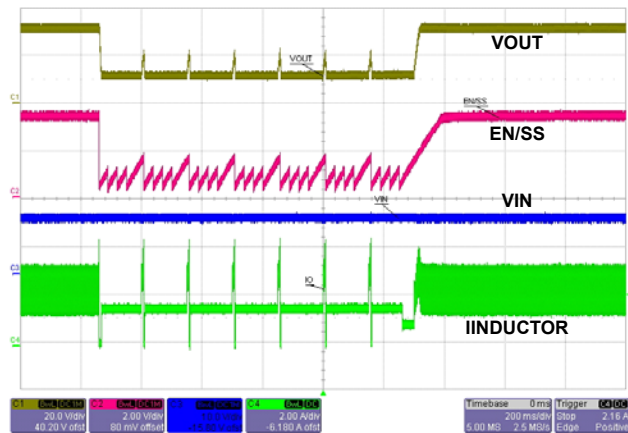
VOUT

VOUT

C1

EN/SS

EN/SS

C2

VIN

VIN

C3

IO

C4

IINDUCTOR

C1 DC1M
20.0 V/div
40.20 V ofst

C2 DC1M
2.00 V/div
80 mV offset

C3 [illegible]
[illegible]
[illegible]

C4 DC
2.00 A/div
-6.180 A ofst

Timebase 0 ms
200 ms/div
5.00 MS 2.5 MS/s

Trigger C4 DC
Stop 2.16 A
Edge Positive